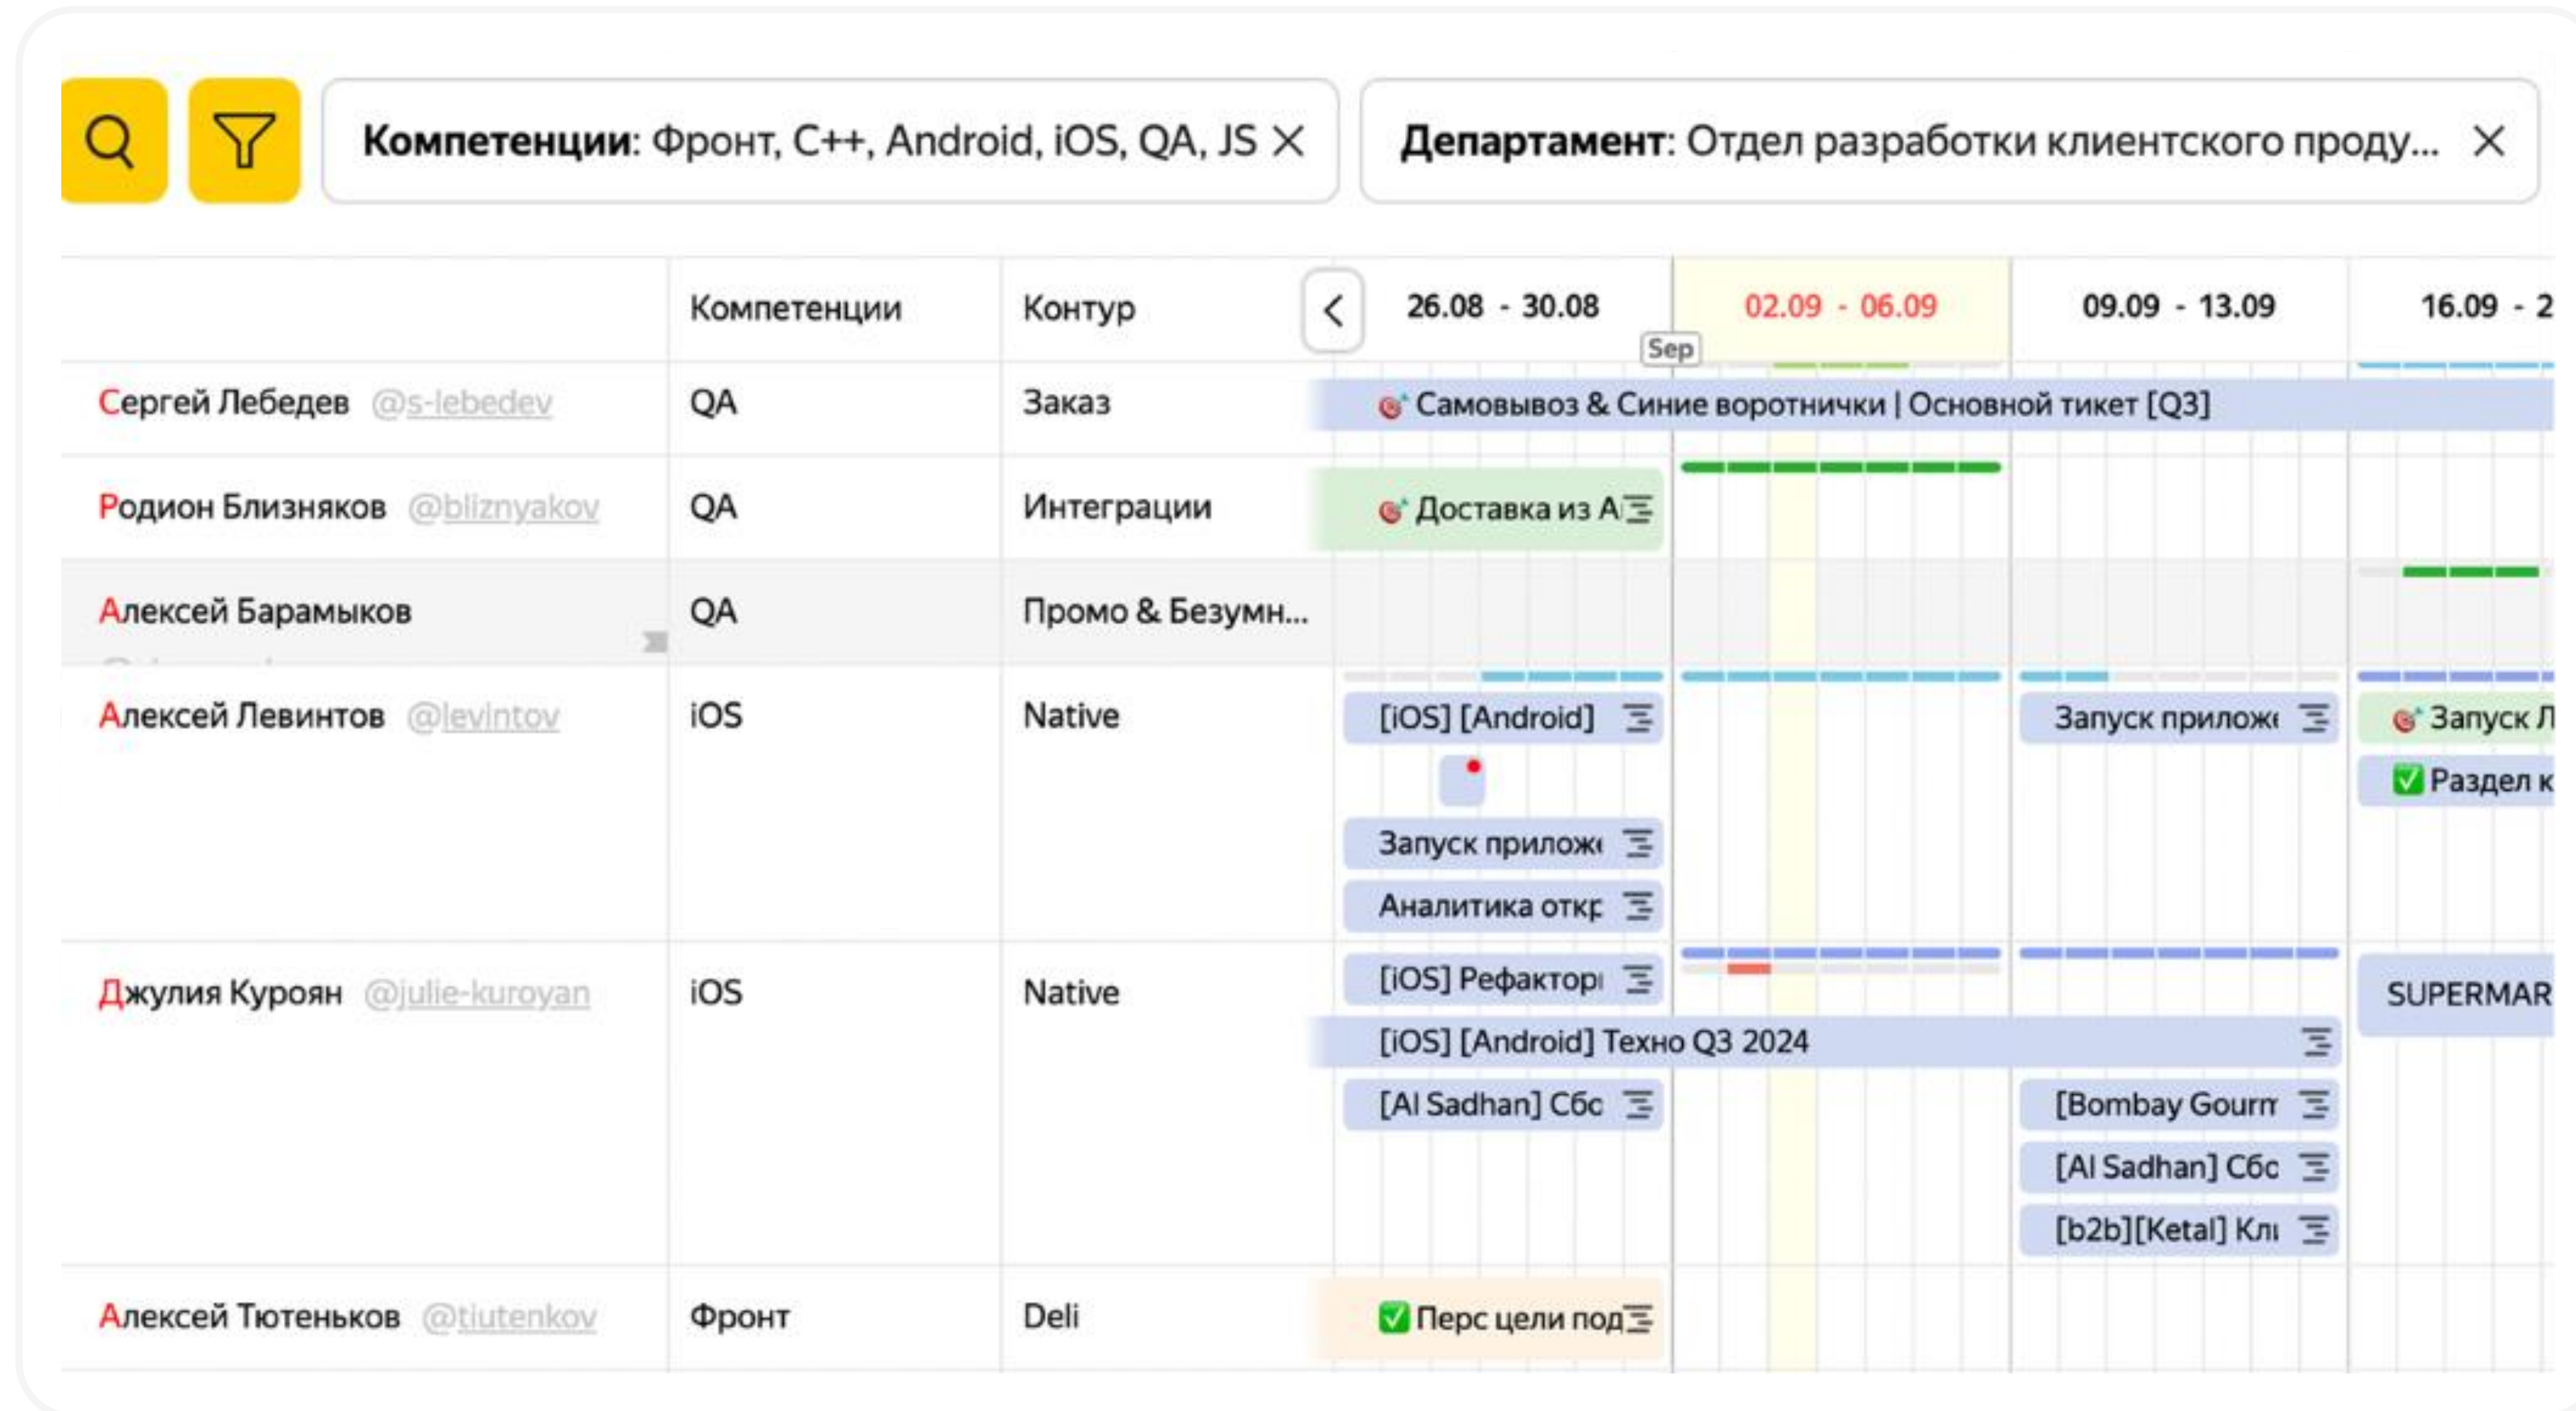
Компетенции: Фронт, C++, Android, iOS, QA, JS ×

Департамент: Отдел разработки клиентского проду... ×

| | Компетенции | Контур | 26.08 - 30.08 | 02.09 - 06.09 | 09.09 - 13.09 | 16.09 - 2 |
|---|---|---|---|---|---|---|
| Сергей Лебедев @s-lebedev | QA | Заказ | Самовывоз & Синие воротнички \| Основной тикет [Q3] | | | |
| Родион Близняков @bliznyakov | QA | Интеграции | Доставка из А | | | |
| Алексей Барамыков | QA | Промо & Безумн... | | | | |
| Алексей Левинтов @levintov | iOS | Native | [iOS] [Android] Запуск прилож Аналитика откр | | Запуск прилож | Запуск Л Раздел к |
| Джулия Куроян @julie-kuroyan | iOS | Native | [iOS] Рефактор [iOS] [Android] Техно Q3 2024 [Al Sadhan] Сбс | | [Bombay Gourm [Al Sadhan] Сбс [b2b][Ketal] Кл | SUPERMAR |
| Алексей Тютеньков @tiutenkov | Фронт | Deli | Перс цели под | | | |

Sep